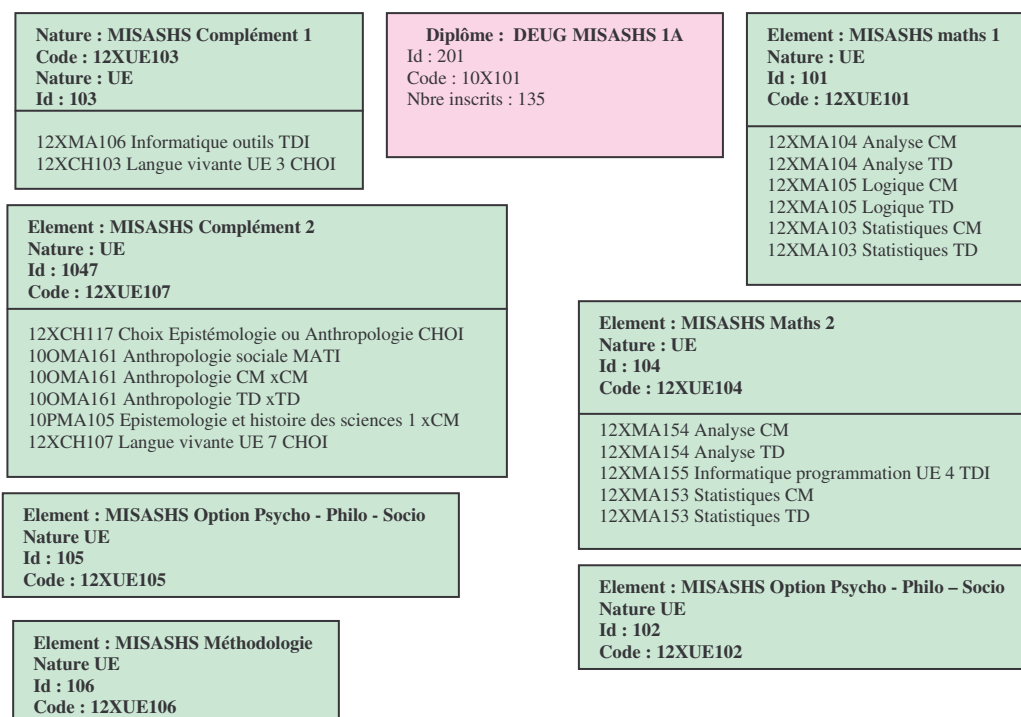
Nature : MISASHS Complément 1
Code : 12XUE103
Nature : UE
Id : 103

12XMA106 Informatique outils TDI
12XCH103 Langue vivante UE 3 CHOI

Diplôme : DEUG MISASHS 1A
Id : 201
Code : 10X101
Nbre inscrits : 135

Element : MISASHS maths 1
Nature : UE
Id : 101
Code : 12XUE101

12XMA104 Analyse CM
12XMA104 Analyse TD
12XMA105 Logique CM
12XMA105 Logique TD
12XMA103 Statistiques CM
12XMA103 Statistiques TD

Element : MISASHS Complément 2
Nature : UE
Id : 1047
Code : 12XUE107

12XCH117 Choix Epistémologie ou Anthropologie CHOI
10OMA161 Anthropologie sociale MATI
10OMA161 Anthropologie CM xCM
10OMA161 Anthropologie TD xTD
10PMA105 Epistemologie et histoire des sciences 1 xCM
12XCH107 Langue vivante UE 7 CHOI

Element : MISASHS Maths 2
Nature : UE
Id : 104
Code : 12XUE104

12XMA154 Analyse CM
12XMA154 Analyse TD
12XMA155 Informatique programmation UE 4 TDI
12XMA153 Statistiques CM
12XMA153 Statistiques TD

Element : MISASHS Option Psycho - Philo - Socio
Nature UE
Id : 105
Code : 12XUE105

Element : MISASHS Option Psycho - Philo – Socio
Nature UE
Id : 102
Code : 12XUE102

Element : MISASHS Méthodologie
Nature UE
Id : 106
Code : 12XUE106